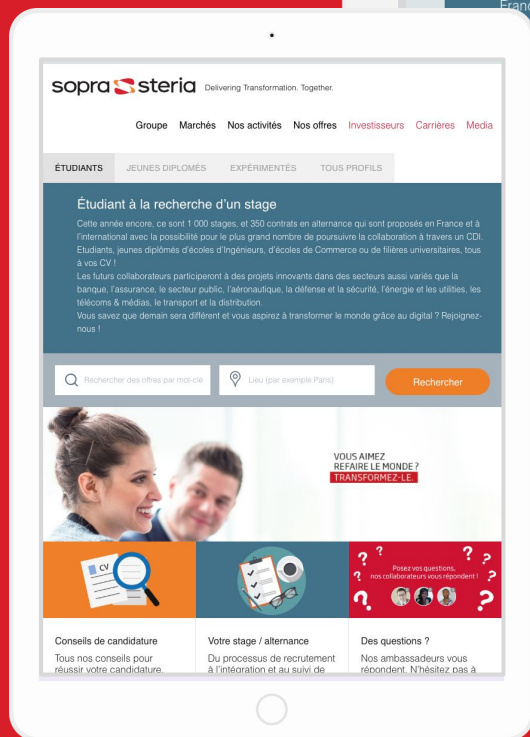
Franc

sopra steria Delivering Transformation. Together.

Groupe Marchés Nos activités Nos offres Investisseurs Carrières Media

ÉTUDIANTS JEUNES DIPLOMÉS EXPÉRIMENTÉS TOUS PROFILS

Étudiant à la recherche d'un stage

Cette année encore, ce sont 1 000 stages, et 350 contrats en alternance qui sont proposés en France et à l'international avec la possibilité pour le plus grand nombre de poursuivre la collaboration à travers un CDI. Etudiants, jeunes diplômés d'écoles d'Ingénieurs, d'écoles de Commerce ou de filières universitaires, tous à vos CV !
Les futurs collaborateurs participeront à des projets innovants dans des secteurs aussi variés que la banque, l'assurance, le secteur public, l'aéronautique, la défense et la sécurité, l'énergie et les utilities, les télécoms & médias, le transport et la distribution.
Vous savez que demain sera différent et vous aspirez à transformer le monde grâce au digital ? Rejoignez-nous !

Rechercher des offres par mot-clé
Lieu (par exemple Paris)
Rechercher

VOUS AIMEZ REFAIRE LE MONDE ? TRANSFORMEZ-LE.

CV

Posez vos questions, nos collaborateurs vous répondent !

Conseils de candidature
Tous nos conseils pour réussir votre candidature.

Votre stage / alternance
Du processus de recrutement à l'intégration et au suivi de

Des questions ?
Nos ambassadeurs vous répondent. N'hésitez pas à